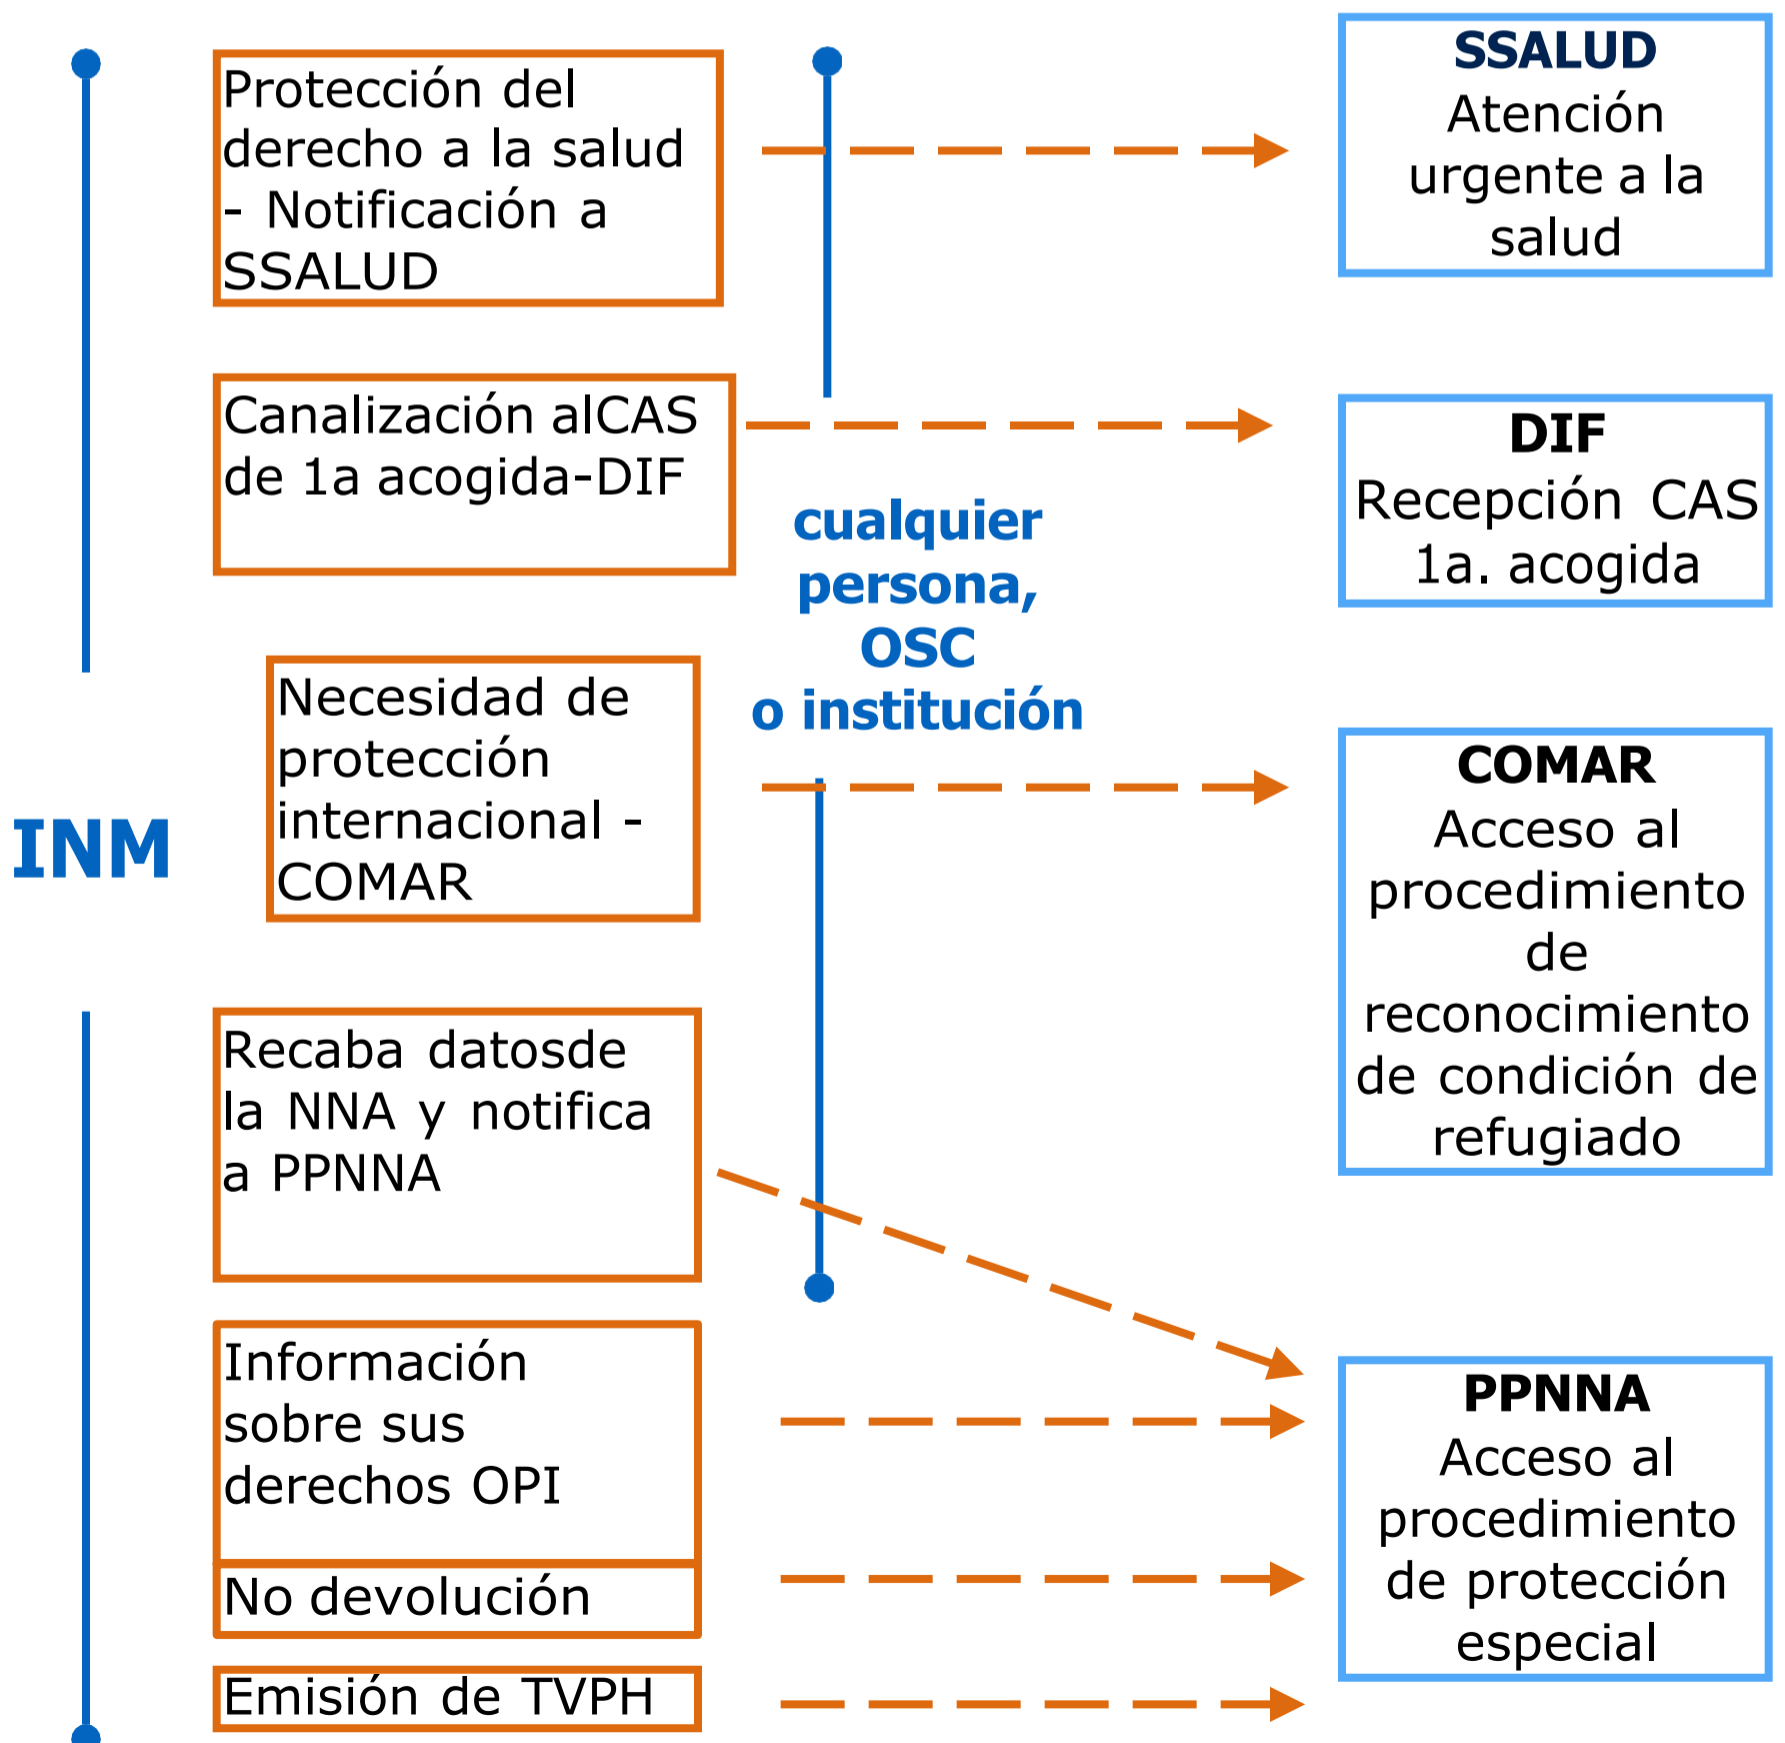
INM

Protección del derecho a la salud - Notificación a SSALUD

Canalización alCAS de 1a acogida-DIF

Necesidad de protección internacional - COMAR

Recaba datosde la NNA y notifica a PPNNA

Información sobre sus derechos OPI

No devolución

Emisión de TVPH

cualquier persona, OSC o institución

SSALUD
Atención urgente a la salud

DIF
Recepción CAS 1a. acogida

COMAR
Acceso al procedimiento de reconocimiento de condición de refugiado

PPNNA
Acceso al procedimiento de protección especial